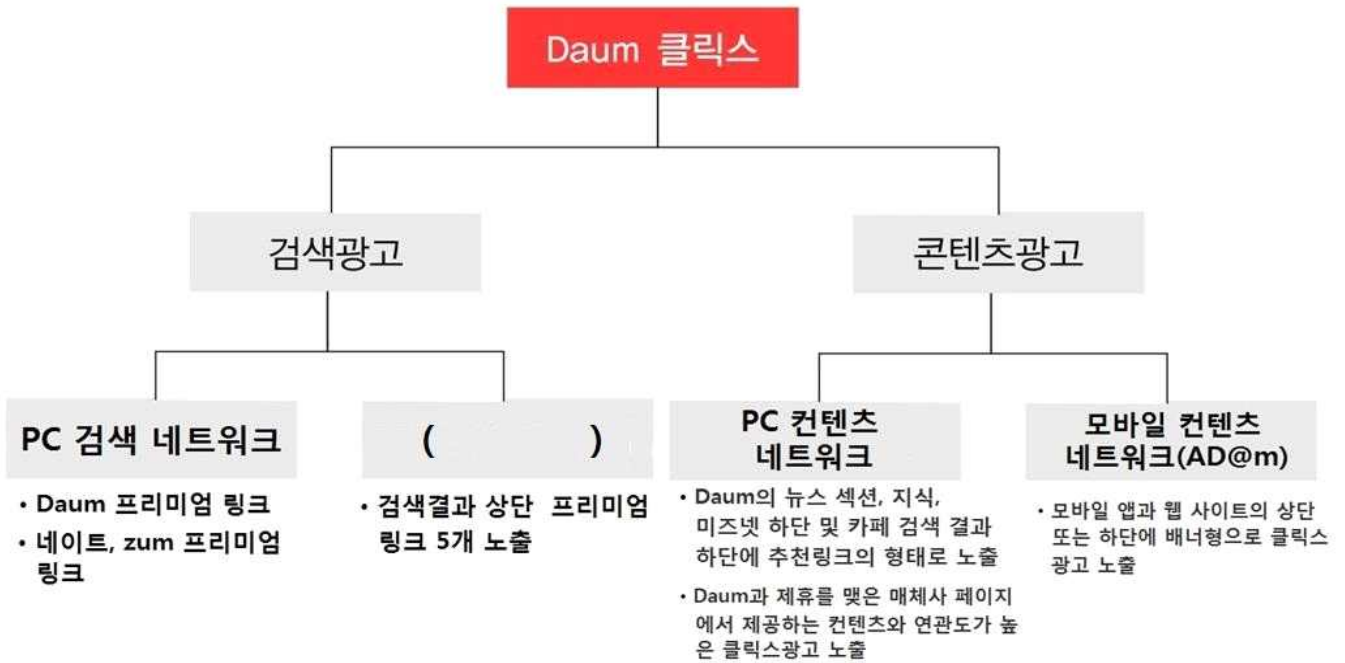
Daum 클릭스

검색광고

콘텐츠광고

PC 검색 네트워크

• Daum 프리미엄 링크
• 네이트, zum 프리미엄 링크

( )

• 검색결과 상단 프리미엄 링크 5개 노출

PC 컨텐츠 네트워크

• Daum의 뉴스 섹션, 지식, 미즈넷 하단 및 카페 검색 결과 하단에 추천링크의 형태로 노출

• Daum과 제휴를 맺은 매체사 페이지에서 제공하는 컨텐츠와 연관도가 높은 클릭스광고 노출

모바일 컨텐츠 네트워크(AD@m)

• 모바일 앱과 웹 사이트의 상단 또는 하단에 배너형으로 클릭스 광고 노출